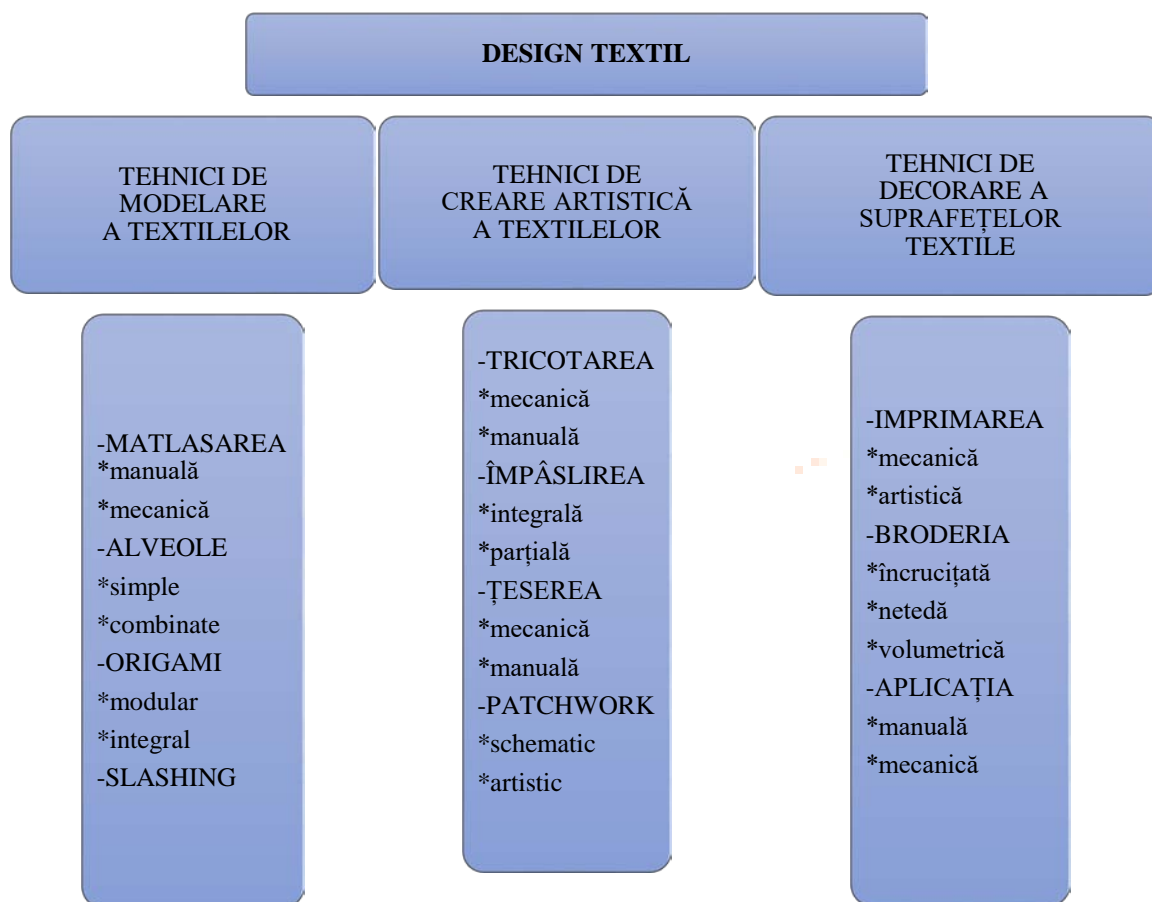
DESIGN TEXTIL

TEHNICI DE MODELARE A TEXTILELOR

TEHNICI DE CREARE ARTISTICĂ A TEXTILELOR

TEHNICI DE DECORARE A SUPRAFEȚELOR TEXTILE

-MATLASAREA
*manuală
*mecanică
-ALVEOLE
*simple
*combinate
-ORIGAMI
*modular
*integral
-SLASHING

-TRICOTAREA
*mecanică
*manuală
-ÎMPÂSLIREA
*integrală
*parțială
-ȚESEREA
*mecanică
*manuală
-PATCHWORK
*schematic
*artistic

-IMPRIMAREA
*mecanică
*artistică
-BRODERIA
*încrucițată
*netedă
*volumetrică
-APLICAȚIA
*manuală
*mecanică